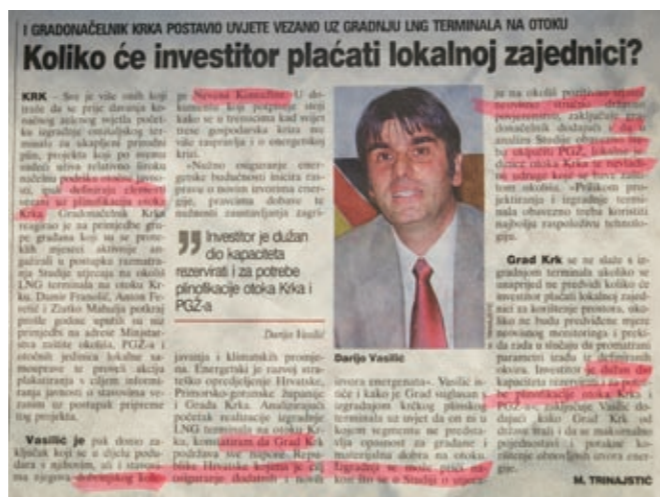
I GRADONAČELNIK KRKA POSTAVIO UVJETE VEZANO UZ GRADNJU LNG TERMINALA NA OTOKU

Koliko će investitor plaćati lokalnoj zajednici?

KRK – Sve je više onih koji traže da se prije davanja konačnog zelenog svjetla početku izgradnje ostrijskog terminala za ukapljeni prirodni plin, projekta koji po mnogo čemu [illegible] otoka Krka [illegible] podatke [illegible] koji definiraju elemente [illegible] na plinofikaciju otoka Krka. Gradonačelnik Krka reagirao je za prijedlog grupe građana koji su se prozivali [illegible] ugovori, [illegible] u postupku razmatranja Studije utjecaja na okoliš LNG terminala na otoku Krku. Darije Frančić, Anton Fetić i Zlatko Mahulja potkraj prošle godine uputili su na predsjednik na adrese Ministarstva zaštite okoliša, PGŽ-a i otočnih jedinica lokalne samouprave te protiv akcija plakatiranja u ciljem informiranja javnosti o stanovima vezanim uz postupak pripreme tog projekta.

Vasilić je pak donio zaključak koji se u dijelu podudara s njihovim, ali i stavovima njegova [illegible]

je Nevena Kontadine. U dokumentu koji potpisuje stoji kako se u trenutku kad svijet trese gospodarska kriza sve više zaprijeća i energetskoj krizi.

»Nužno osiguravanje energetske budućnosti iziskuje zaokret prema novim izvorima energije, pravovremeno dobavu te nužnosti zaustavljanja zagri-

Investitor je dužan dio kapaciteta rezervirati i za potrebe plinofikacije otoka Krka i PGŽ-a

Darijo Vasilić

javanja i klimatskih promjena. Energetski je razvoj strateško opredjeljenje Hrvatske, Primorsko-goranske županije i Grada Krka. Analizirajući početak realizacije izgradnje LNG terminala na otoku Krku, konstatiram da Grad Krk podržava sve napore Republike Hrvatske kojima je cilj osiguranje dodatnih i novih

Darijo Vasilić

izvora energenata«. Vasilić ističe i kako je Grad suglasan s izgradnjom krčkog plinskog terminala uz uvjet da on ni na koji način ne ugrozi kvalitetu ni sigurnost postojanja opasnost za građane i materijalna dobra na otoku. Izgradnja se može prići nakon što se Studija o utjecaju

je na okoliš pozitivno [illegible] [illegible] zaključiti gradonačelnik dodaje – da zaštitu okoliša (...) PGŽ, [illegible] dužan otoka Krka se uzeti u obzir koje se bavi zaštitom okoliša. »Prilikom projektiranja i izgradnje terminala obavezno treba koristiti najbolju raspoloživu tehnologiju.

Grad Krk se slaže s izgradnjom terminala ukoliko se unaprijed ne predvidi koliko će investitor plaćati lokalnoj zajednici za korištenje prostora, okoliko ne budu predviđene mjere stvaranog monitoringa i praćenja rada u slučaju prekoračenja parametri rada u definiranih okvira. Investitor je dužan dio kapaciteta rezervirati i za potrebe plinofikacije otoka Krka i PGŽ-a«, zaključuje Vasilić dodajući kako Grad Krk od investitora traži i da se maksimalno pojednostavi i poraske korištenje obnovljivih izvora energije.

M. TRINAJSTIĆ